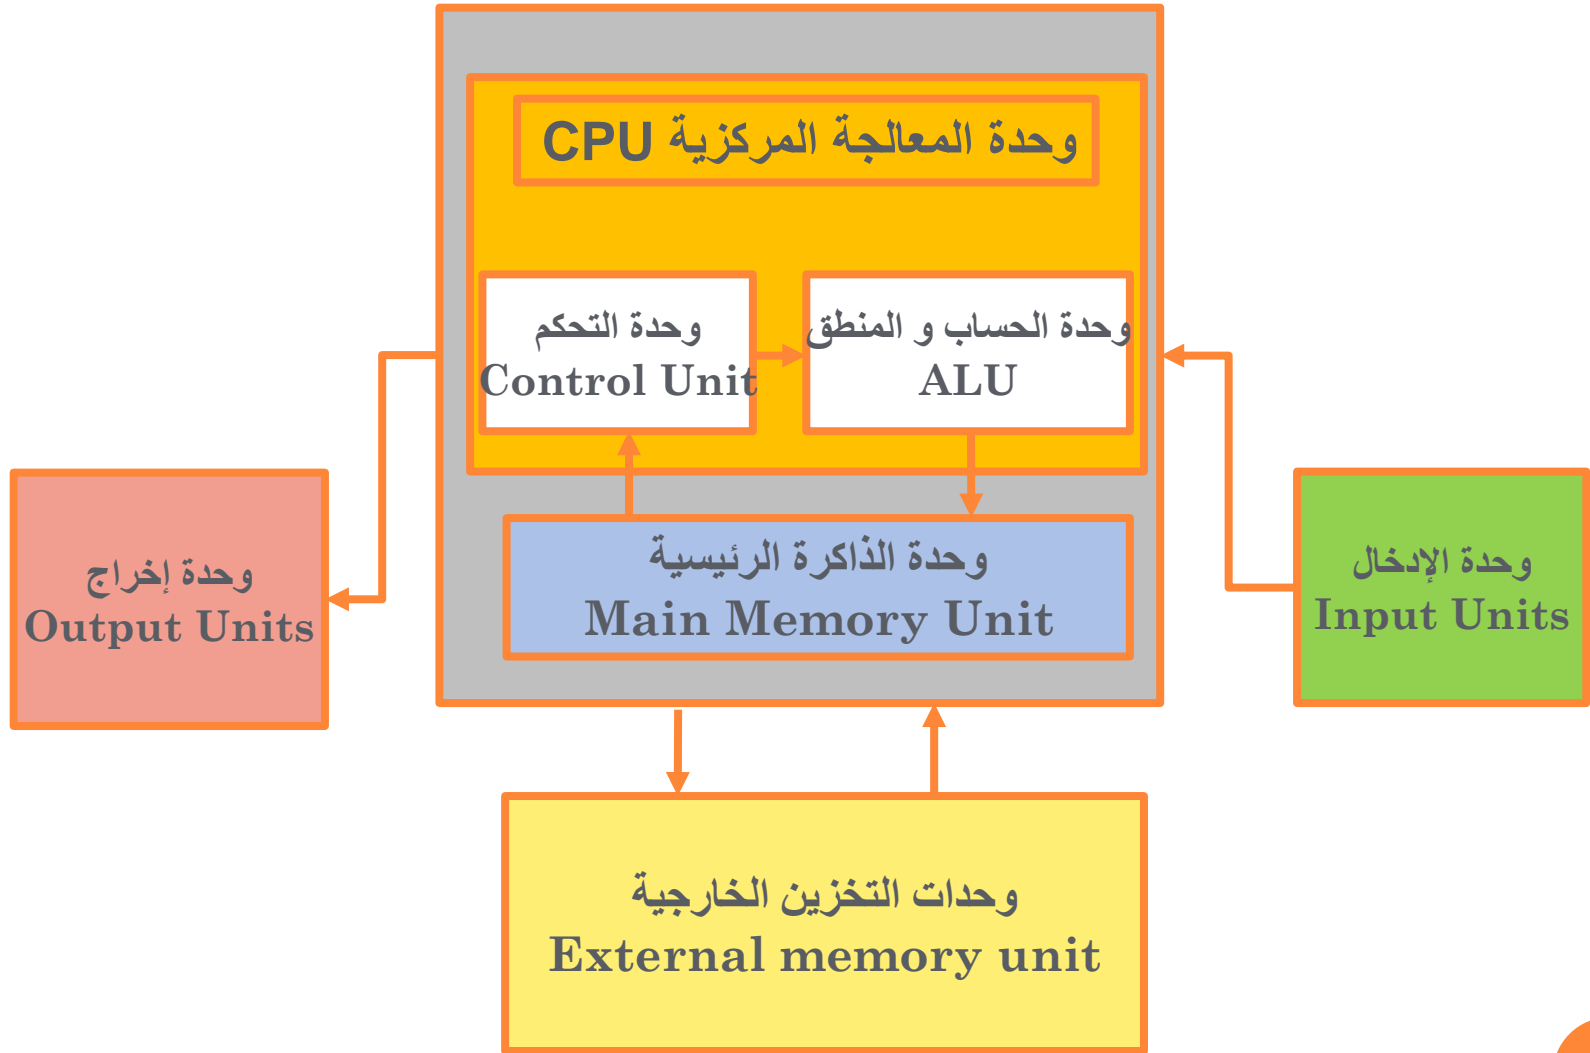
وحدة المعالجة المركزية CPU

وحدة التحكم
Control Unit

وحدة الحساب و المنطق
ALU

وحدة الذاكرة الرئيسية
Main Memory Unit

وحدة إخراج
Output Units

وحدة الإدخال
Input Units

وحدات التخزين الخارجية
External memory unit